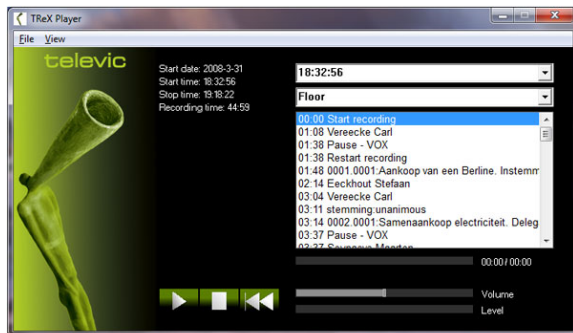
TReX Player

File View

televic

Start date: 2008-3-31
Start time: 18:32:56
Stop time: 19:18:22
Recording time: 44:59

18:32:56

Floor

00:00 Start recording
01:08 Vereecke Carl
01:38 Pause - VOX
01:38 Restart recording
01:48 0001.0001:Aankoop van een Berline. Instemm
02:14 Eeckhout Stefaan
03:04 Vereecke Carl
03:11 stemming:unanimous
03:14 0002.0001:Samenaankoop electriciteit. Deleg
03:37 Pause - VOX
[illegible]

00:00 / 00:00

Volume

Level